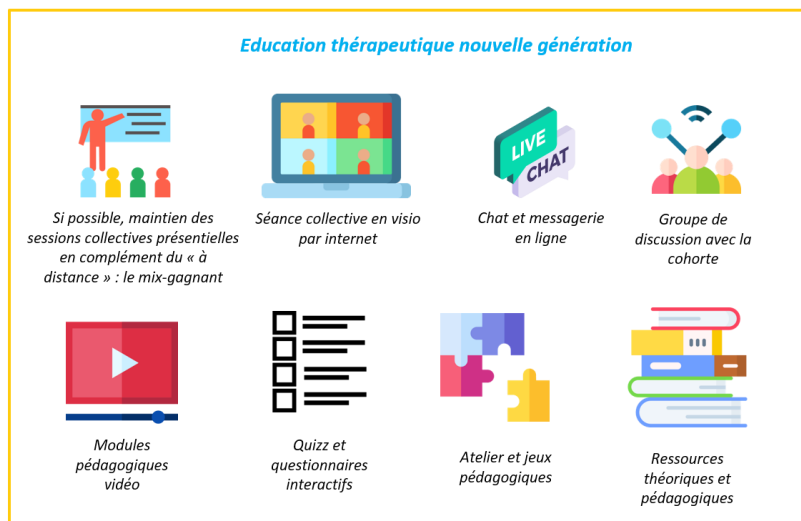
Education thérapeutique nouvelle génération

LIVE CHAT

Si possible, maintien des sessions collectives présentielles en complément du « à distance » : le mix-gagnant

Séance collective en visio par internet

Chat et messagerie en ligne

Groupe de discussion avec la cohorte

Modules pédagogiques vidéo

Quizz et questionnaires interactifs

Atelier et jeux pédagogiques

Ressources théoriques et pédagogiques